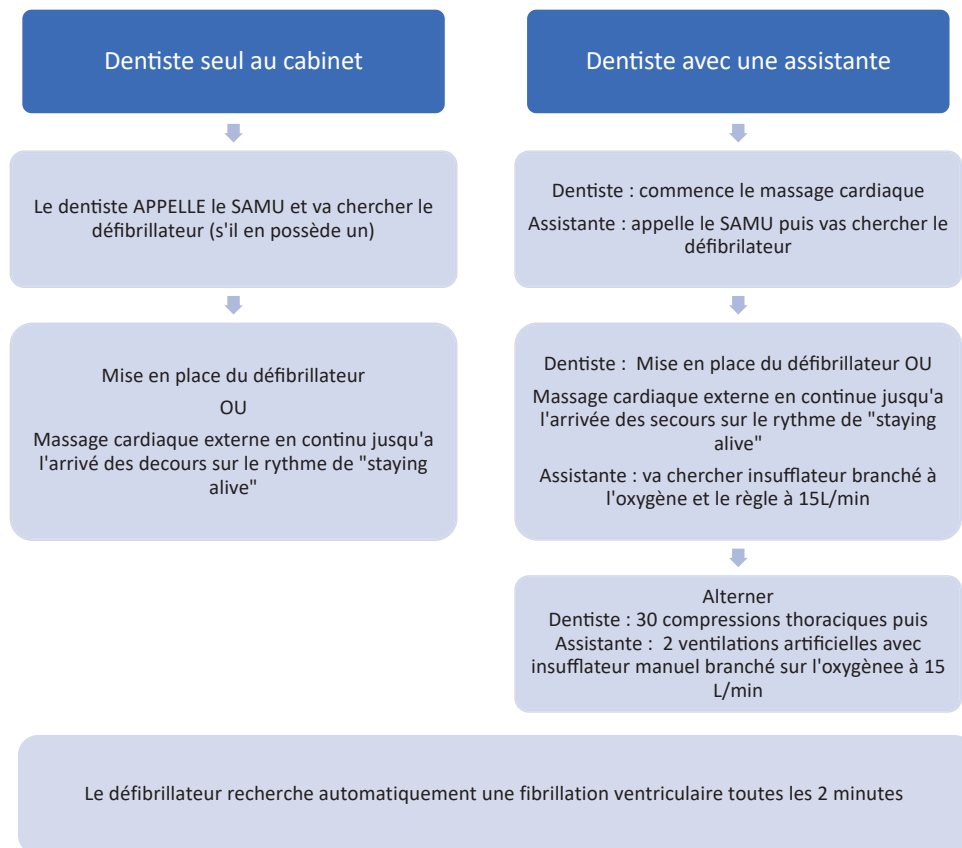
Dentiste seul au cabinet

Le dentiste APPELLE le SAMU et va chercher le défibrillateur (s'il en possède un)

Mise en place du défibrillateur

OU

Massage cardiaque externe en continu jusqu'a l'arrivé des decours sur le rythme de "staying alive"

Dentiste avec une assistante

Dentiste : commence le massage cardiaque

Assistante : appelle le SAMU puis vas chercher le défibrilateur

Dentiste : Mise en place du défibrillateur OU

Massage cardiaque externe en continue jusqu'a l'arrivée des secours sur le rythme de "staying alive"

Assistante : va chercher insufflateur branché à l'oxygène et le règle à 15L/min

Alterner
Dentiste : 30 compressions thoraciques puis
Assistante : 2 ventilations artificielles avec insufflateur manuel branché sur l'oxygènee à 15 L/min

Le défibrillateur recherche automatiquement une fibrillation ventriculaire toutes les 2 minutes